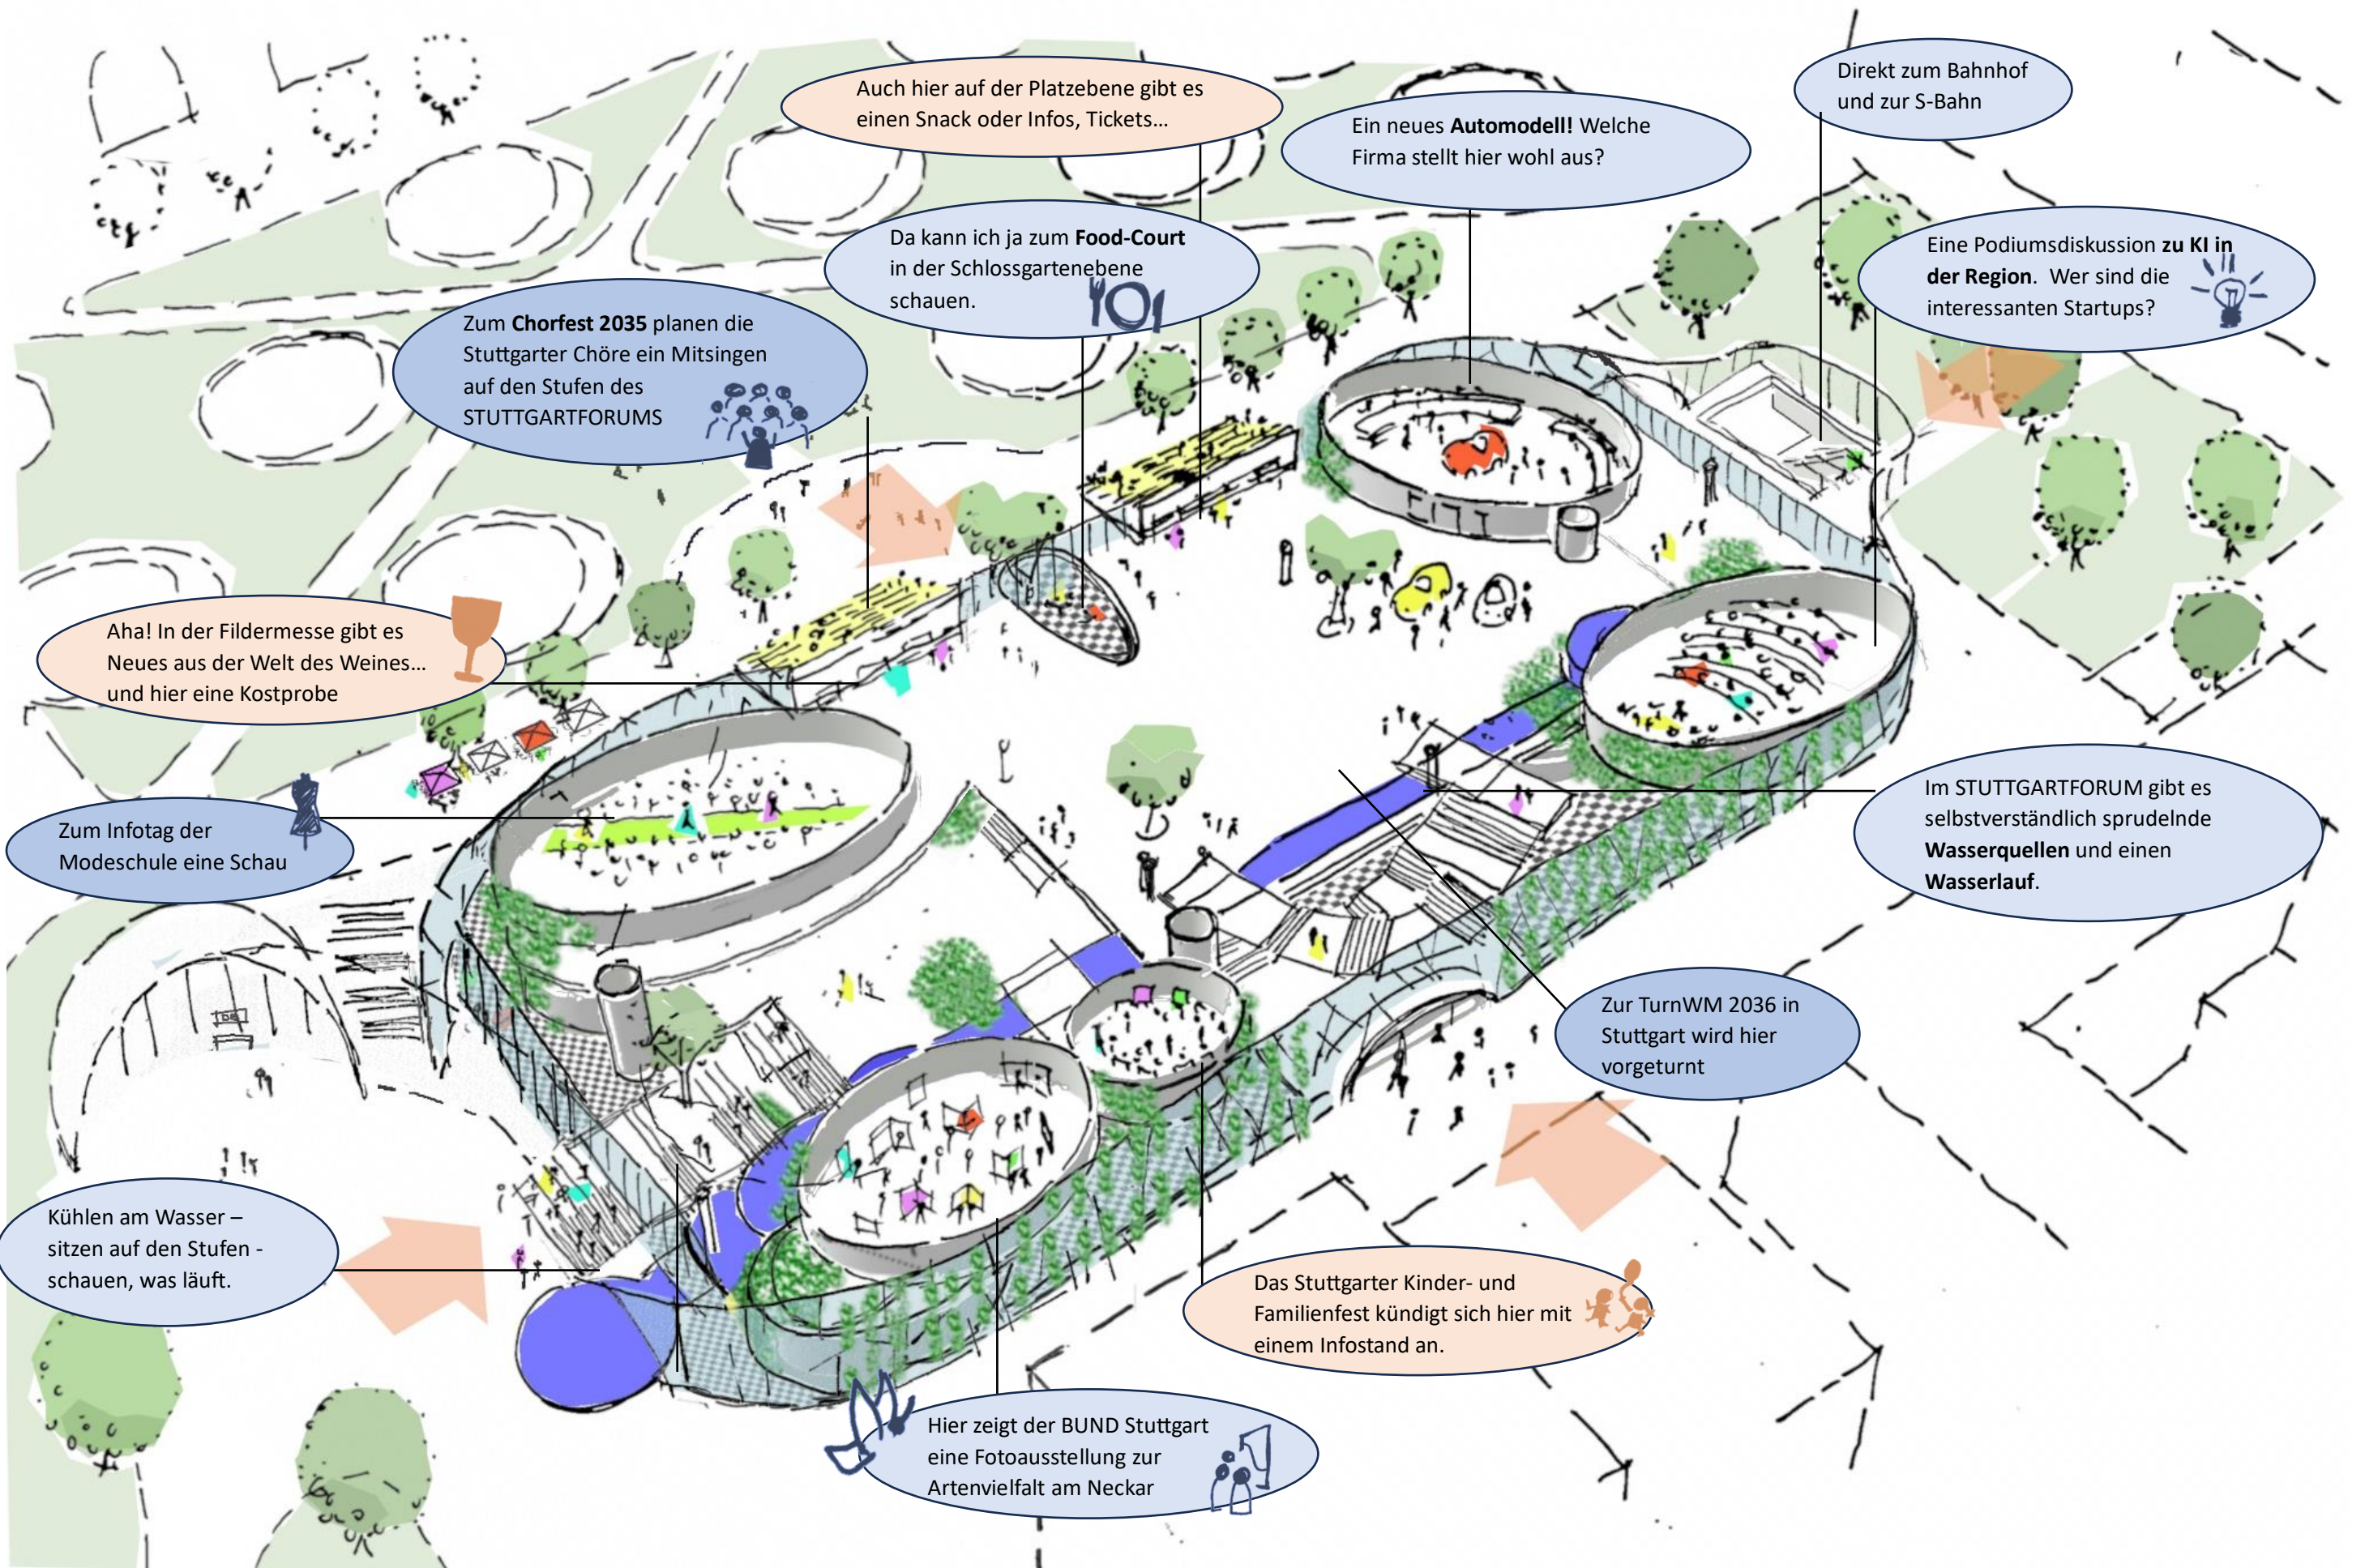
Auch hier auf der Platzebene gibt es einen Snack oder Infos, Tickets...

Direkt zum Bahnhof und zur S-Bahn

Ein neues **Automodell!** Welche Firma stellt hier wohl aus?

Da kann ich ja zum **Food-Court** in der Schlossgartenebene schauen.

Eine Podiumsdiskussion **zu KI in der Region**. Wer sind die interessanten Startups?

Zum **Chorfest 2035** planen die Stuttgarter Chöre ein Mitsingen auf den Stufen des STUTTGARTFORUMS

Aha! In der Fildermesse gibt es Neues aus der Welt des Weines... und hier eine Kostprobe

Zum Infotag der Modeschule eine Schau

Im STUTTGARTFORUM gibt es selbstverständlich sprudelnde **Wasserquellen** und einen **Wasserlauf**.

Zur TurnWM 2036 in Stuttgart wird hier vorgeturnt

Kühlen am Wasser – sitzen auf den Stufen - schauen, was läuft.

Das Stuttgarter Kinder- und Familienfest kündigt sich hier mit einem Infostand an.

Hier zeigt der BUND Stuttgart eine Fotoausstellung zur Artenvielfalt am Neckar